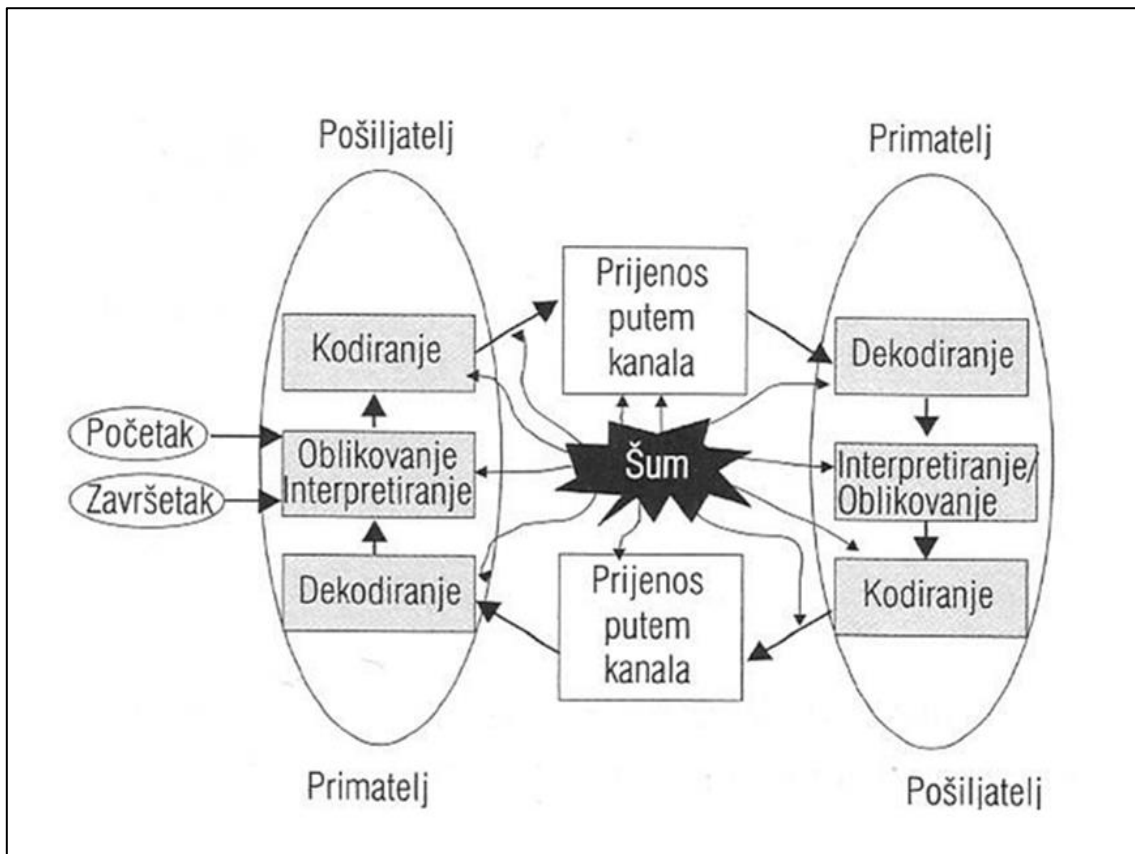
Pošiljatelj

Primatelj

Prijenos putem kanala

Kodiranje

Dekodiranje

Početak

Oblikovanje Interpretiranje

Šum

Interpretiranje/ Oblikovanje

Završetak

Dekodiranje

Prijenos putem kanala

Kodiranje

Primatelj

Pošiljatelj